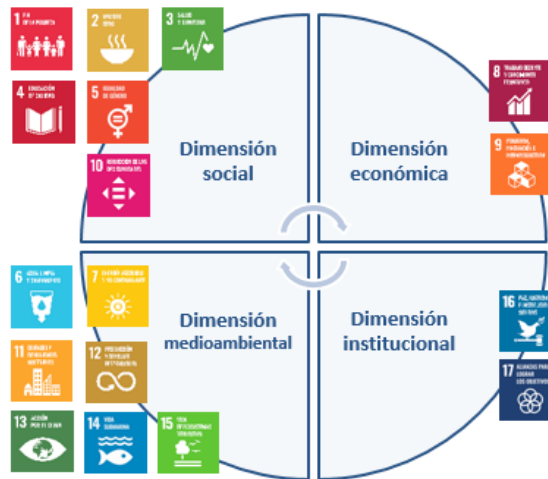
1 FIN DE LA POBREZA

2 HAMBRE CERO

3 SALUD Y BIENESTAR

4 EDUCACIÓN DE CALIDAD

5 IGUALDAD DE GÉNERO

10 REDUCCIÓN DE LAS DESIGUALDADES

Dimensión social

Dimensión económica

8 TRABAJO DECENTE Y CRECIMIENTO ECONÓMICO

9 INDUSTRIA, INNOVACIÓN E INFRAESTRUCTURA

6 AGUA LIMPIA Y SANEAMIENTO

7 ENERGÍA ASEQUIBLE Y NO CONTAMINANTE

11 CIUDADES Y COMUNIDADES SOSTENIBLES

12 PRODUCCIÓN Y CONSUMO RESPONSABLES

13 ACCIÓN POR EL CLIMA

14 VIDA SUBMARINA

15 VIDA DE ECOSISTEMAS TERRESTRES

Dimensión medioambiental

Dimensión institucional

16 PAZ, JUSTICIA E INSTITUCIONES SÓLIDAS

17 ALIANZAS PARA LOGRAR LOS OBJETIVOS